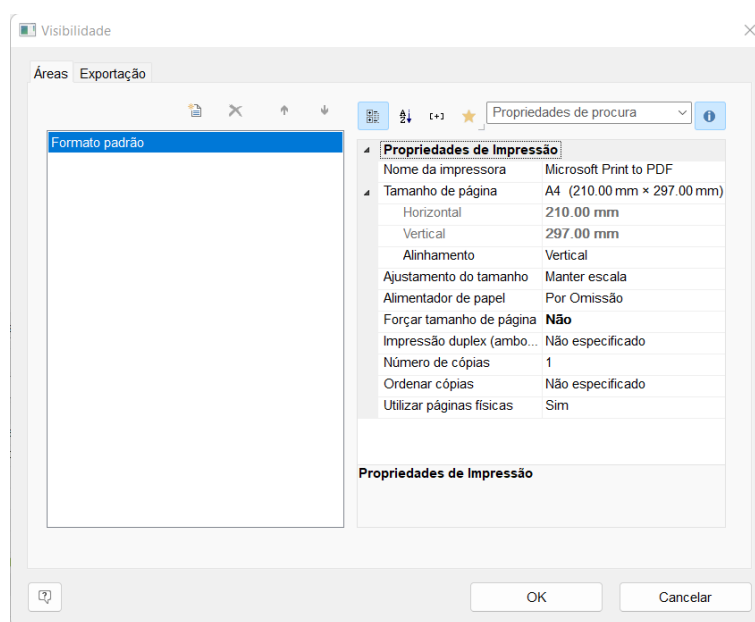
Visibilidade

Áreas Exportação

Formato padrão

[+] Propriedades de procura

Propriedades de Impressão

| | |
|---|---|
| Nome da impressora | Microsoft Print to PDF |
| Tamanho de página | A4 (210.00 mm × 297.00 mm) |
| Horizontal | 210.00 mm |
| Vertical | 297.00 mm |
| Alinhamento | Vertical |
| Ajustamento do tamanho | Manter escala |
| Alimentador de papel | Por Omissão |
| Forçar tamanho de página | Não |
| Impressão duplex (ambo... | Não especificado |
| Número de cópias | 1 |
| Ordenar cópias | Não especificado |
| Utilizar páginas físicas | Sim |

Propriedades de Impressão

OK Cancelar